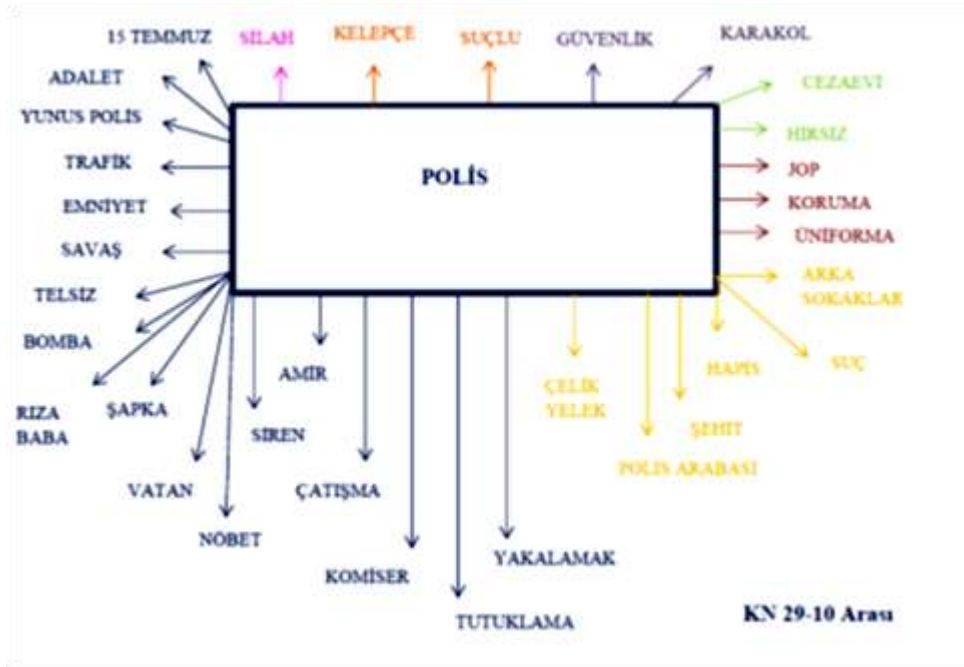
POLİS

15 TEMMUZ
SILAH
KELEPÇE
SUÇLU
GÜVENLİK
KARAKOL
CEZAEVİ
HIRSIZ
JOP
KORUMA
ÜNİFORMA
ARKA SOKAKLAR
SUÇ
HAPİS
ŞEHİT
POLİS ARABASI
ÇELİK YELEK
YAKALAMAK
TUTUKLAMA
KOMİSER
ÇATIŞMA
SİREN
AMİR
NÖBET
VATAN
ŞAPKA
RIZA BABA
BOMBA
TELSİZ
SAVAŞ
EMNİYET
TRAFİK
YUNUS POLİS
ADALET

KN 29-10 Arası